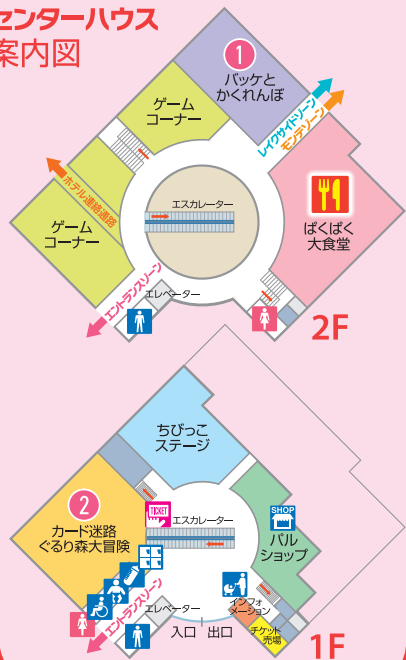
センターハウス
案内図

1
バッケと
かくれんぼ

ゲーム
コーナー

レイクサイドゾーン
モンテゾーン

エスカレーター

ホテル連絡通路

ゲーム
コーナー

ぱくぱく
大食堂

エントランスゾーン

エレベーター

2F

ちびっこ
ステージ

2
カード迷路
ぐるり森大冒険

TICKET

エスカレーター

SHOP
パル
ショップ

エントランスゾーン

エレベーター

インフォ
メーション

入口　出口

チケット
売場

1F